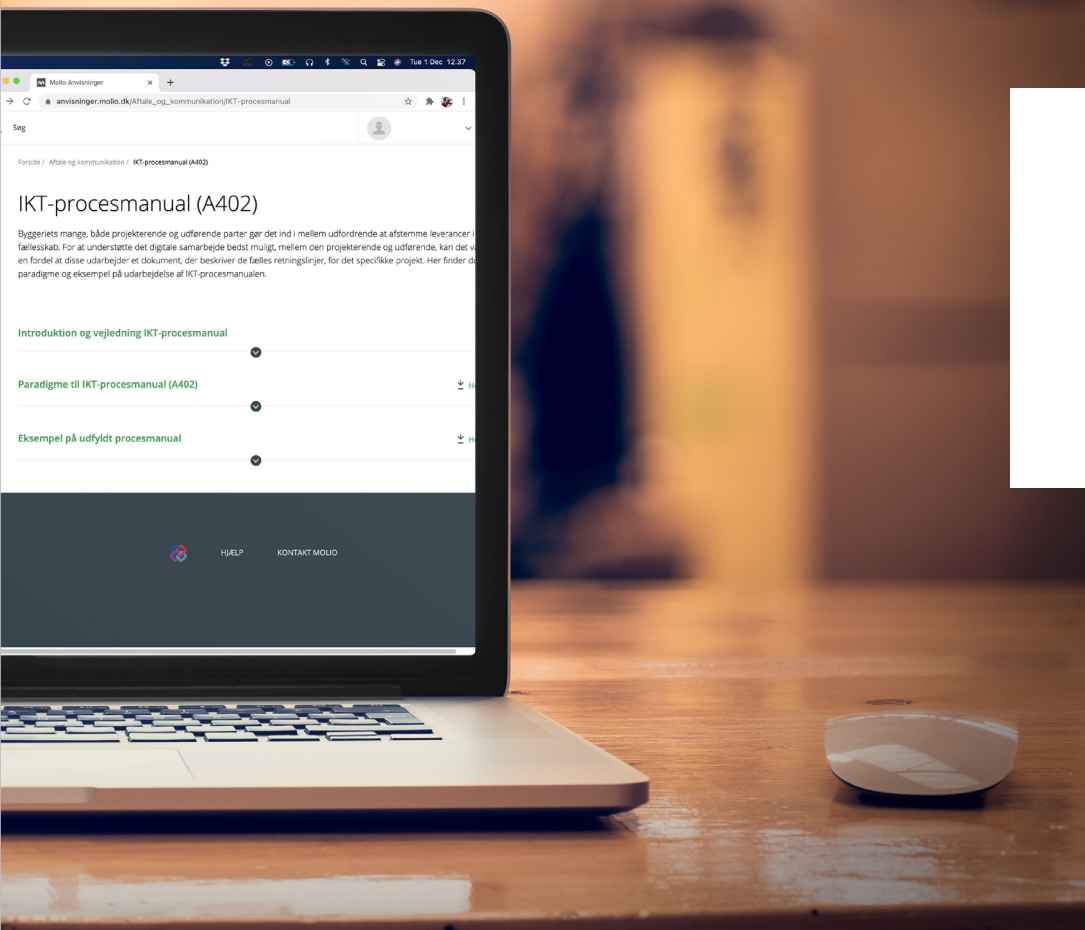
Tue 1 Dec 12.37

Molio Anvisninger

anvisninger.molio.dk/Aftale_og_kommunikation/IKT-procesmanual

Søg

Forside / Aftale og kommunikation / IKT-procesmanual (A402)

IKT-procesmanual (A402)

Byggeriets mange, både projekterende og udførende parter gør det ind i mellem udfordrende at afstemme leverancer i fællesskab. For at understøtte det digitale samarbejde bedst muligt, mellem den projekterende og udførende, kan det v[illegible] en fordel at disse udarbejder et dokument, der beskriver de fælles retningslinjer, for det specifikke projekt. Her finder d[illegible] paradigme og eksempel på udarbejdelse af IKT-procesmanualen.

Introduktion og vejledning IKT-procesmanual

Paradigme til IKT-procesmanual (A402)

H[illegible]

Eksempel på udfyldt procesmanual

H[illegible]

HJÆLP

KONTAKT MOLIO